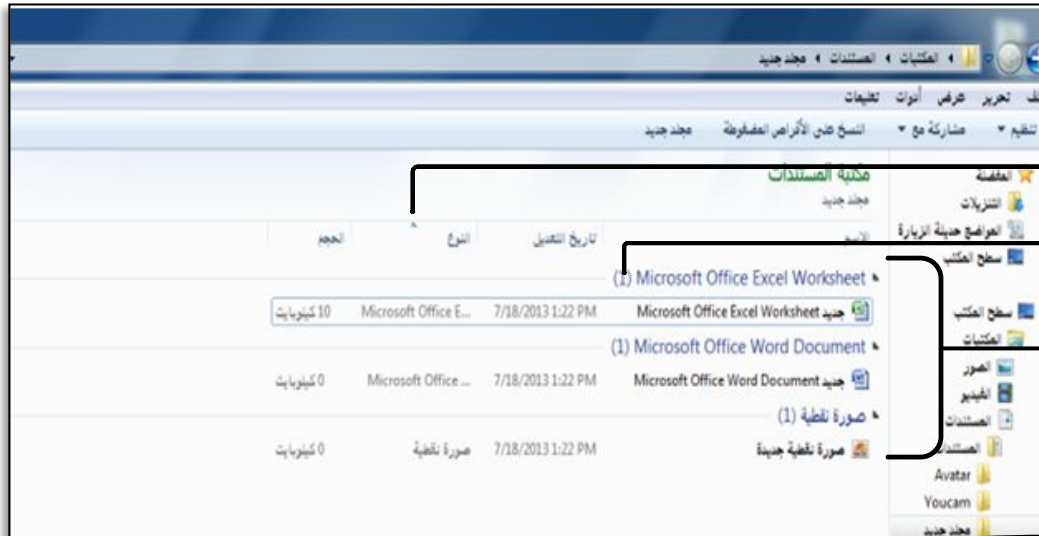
المكتبات ◂ المستندات ◂ مجلد جديد

ملف تحرير عرض أدوات تعليمات

تنظيم ▾ مشاركة مع ▾ انسخ على الأقراص المضغوطة مجلد جديد

مكتبة المستندات
مجلد جديد

الاسم تاريخ التعديل النوع الحجم

(1) Microsoft Office Excel Worksheet
جديد Microsoft Office Excel Worksheet 7/18/2013 1:22 PM Microsoft Office E... 10 كيلوبايت

(1) Microsoft Office Word Document
جديد Microsoft Office Word Document 7/18/2013 1:22 PM Microsoft Office ... 0 كيلوبايت

صورة نقطية (1)
صورة نقطية جديدة 7/18/2013 1:22 PM صورة نقطية 0 كيلوبايت

المفضلة
التنزيلات
المواضع حديثة الزيارة
سطح المكتب

سطح المكتب
المكتبات
الصور
الفيديو
المستندات
المستندات
Avatar
Youcam
مجلد جديد